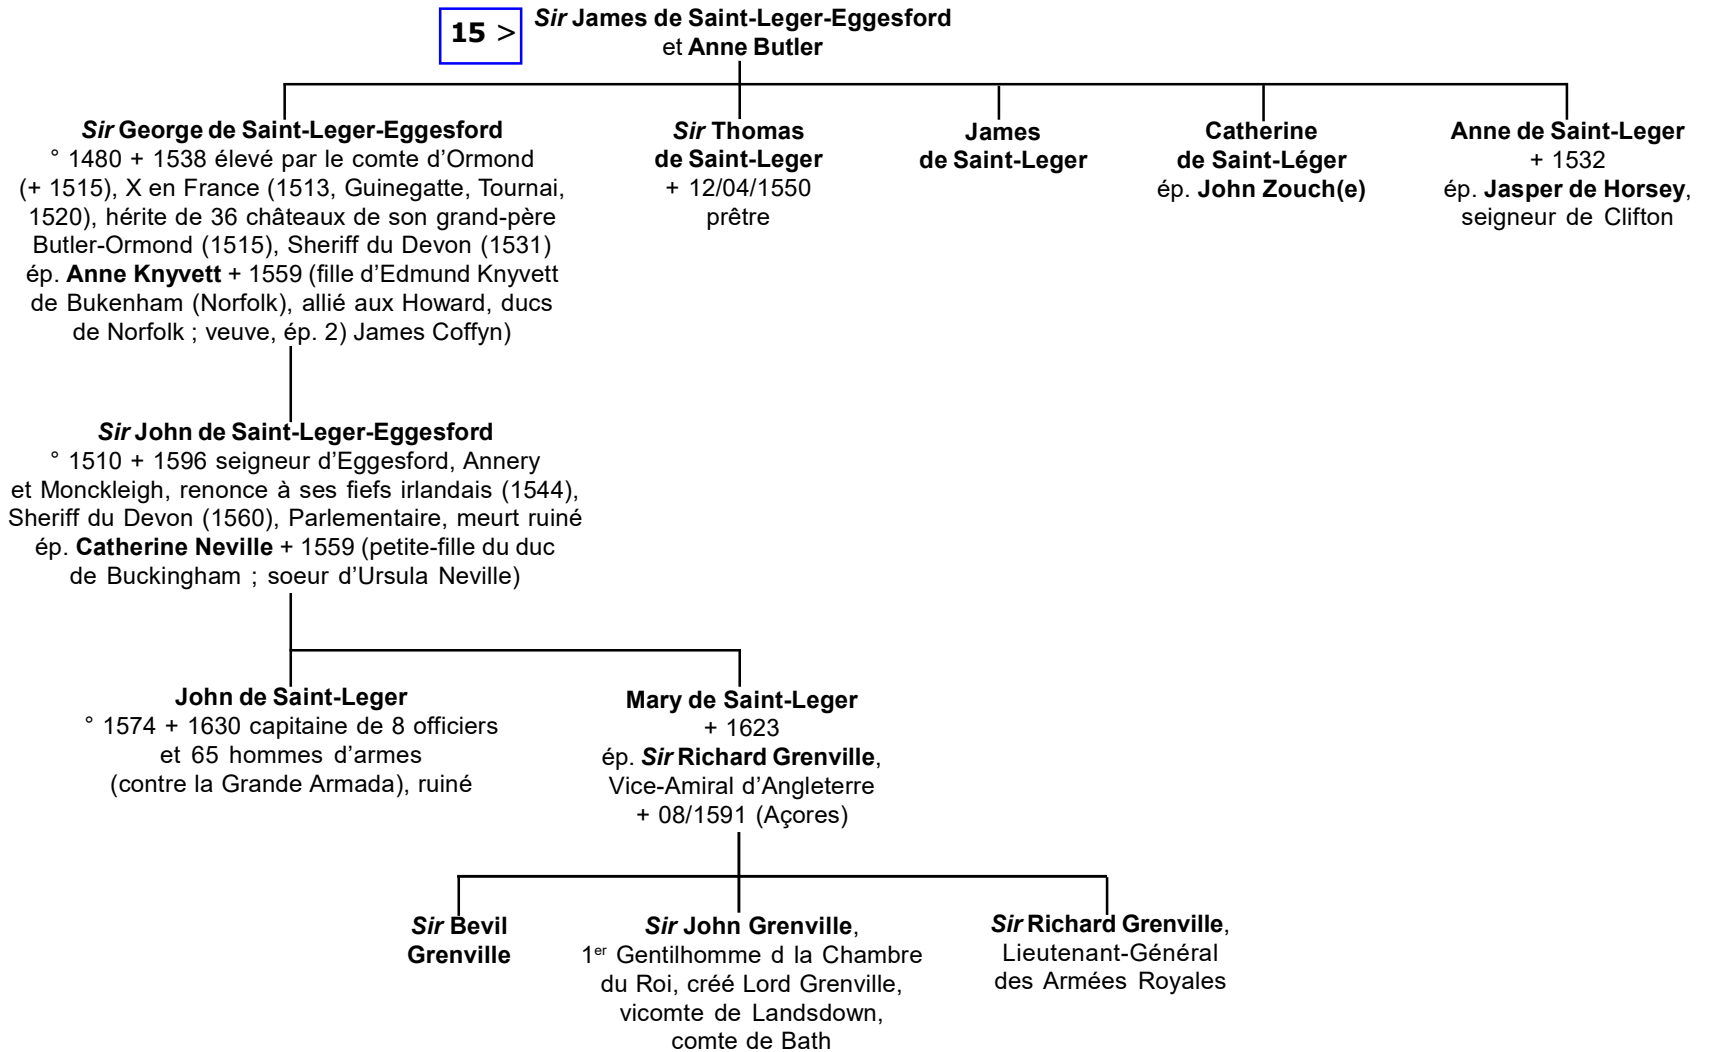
15 > Sir James de Saint-Leger-Eggesford
et Anne Butler

Sir George de Saint-Leger-Eggesford
° 1480 + 1538 élevé par le comte d'Ormond (+ 1515), X en France (1513, Guinegatte, Tournai, 1520), hérite de 36 châteaux de son grand-père Butler-Ormond (1515), Sheriff du Devon (1531) ép. Anne Knyvett + 1559 (fille d'Edmund Knyvett de Bukenham (Norfolk), allié aux Howard, ducs de Norfolk ; veuve, ép. 2) James Coffyn)

Sir Thomas de Saint-Leger
+ 12/04/1550
prêtre

James de Saint-Leger

Catherine de Saint-Léger
ép. John Zouch(e)

Anne de Saint-Leger
+ 1532
ép. Jasper de Horsey, seigneur de Clifton

Sir John de Saint-Leger-Eggesford
° 1510 + 1596 seigneur d'Eggesford, Annery et Monckleigh, renonce à ses fiefs irlandais (1544), Sheriff du Devon (1560), Parlementaire, meurt ruiné ép. Catherine Neville + 1559 (petite-fille du duc de Buckingham ; soeur d'Ursula Neville)

John de Saint-Leger
° 1574 + 1630 capitaine de 8 officiers et 65 hommes d'armes (contre la Grande Armada), ruiné

Mary de Saint-Leger
+ 1623
ép. Sir Richard Grenville, Vice-Amiral d'Angleterre + 08/1591 (Açores)

Sir Bevil Grenville

Sir John Grenville, $1^{er}$ Gentilhomme d la Chambre du Roi, créé Lord Grenville, vicomte de Landsdown, comte de Bath

Sir Richard Grenville, Lieutenant-Général des Armées Royales